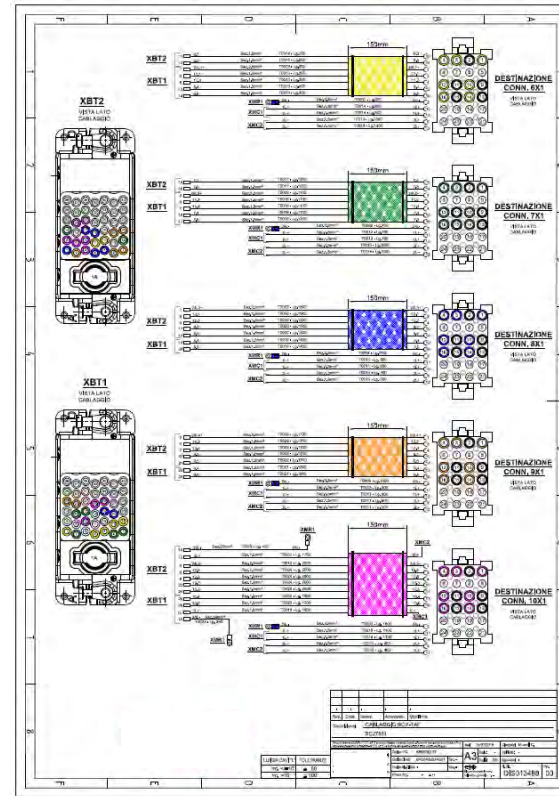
XBT2
VISTA LATO CABLAGGIO

XBT1
VISTA LATO CABLAGGIO

150mm
XBT2
XBT1
XMK1
XMC1
XMC2
DESTINAZIONE CONN. 6X1
VISTA LATO CABLAGGIO

150mm
XBT2
XBT1
XMK1
XMC1
XMC2
DESTINAZIONE CONN. 7X1
VISTA LATO CABLAGGIO

150mm
XBT2
XBT1
XMK1
XMC1
XMC2
DESTINAZIONE CONN. 8X1
VISTA LATO CABLAGGIO

150mm
XBT2
XBT1
XMK1
XMC1
XMC2
DESTINAZIONE CONN. 9X1
VISTA LATO CABLAGGIO

150mm
XMR1
XBT2
XBT1
XMK1
XMC1
XMC2
DESTINAZIONE CONN. 10X1
VISTA LATO CABLAGGIO

CABLAGGIO
A3
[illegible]
03